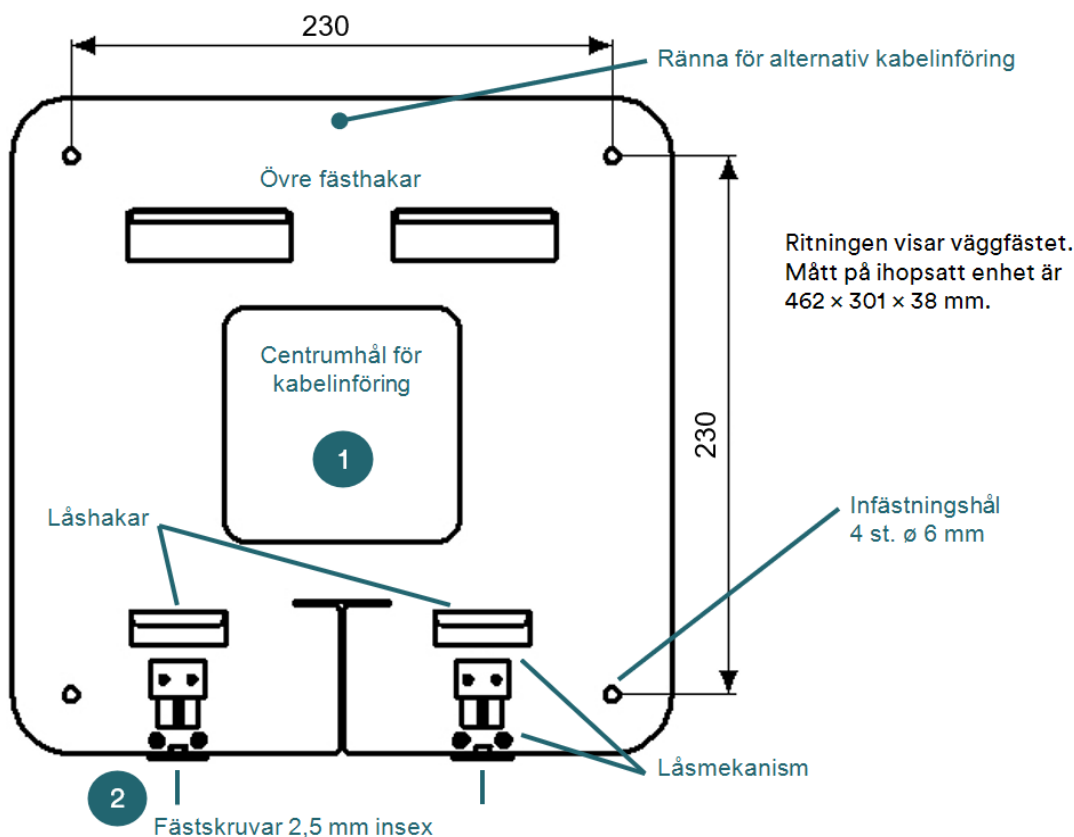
230

Ränna för alternativ kabelinföring

Övre fästhakar

Ritningen visar väggfästet. Mått på ihopsatt enhet är 462 × 301 × 38 mm.

Centrumhål för kabelinföring

1

230

Låshakar

Infästningshål
4 st. ø 6 mm

Låsmekanism

2

Fästskruvar 2,5 mm insex